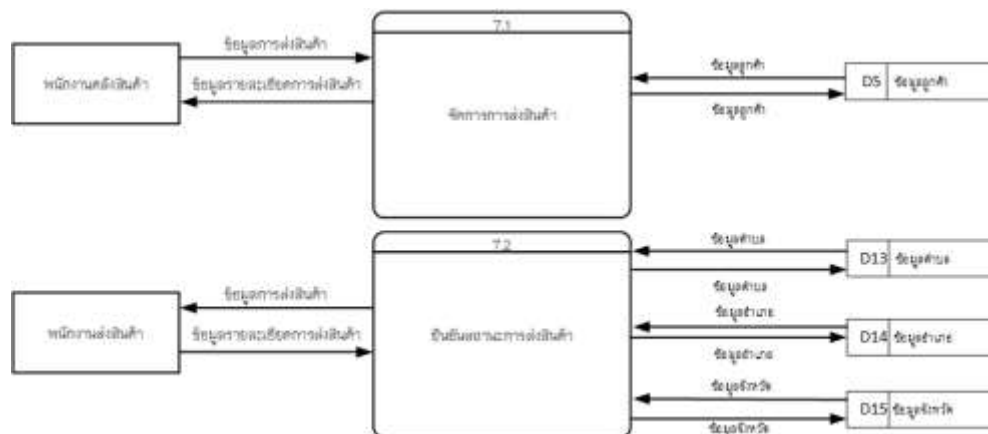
พนักงานคลังสินค้า

ข้อมูลการส่งสินค้า

ข้อมูลรายละเอียดการส่งสินค้า

7.1

จัดการการส่งสินค้า

ข้อมูลลูกค้า

ข้อมูลลูกค้า

D5 ข้อมูลลูกค้า

พนักงานส่งสินค้า

ข้อมูลการส่งสินค้า

ข้อมูลรายละเอียดการส่งสินค้า

7.2

ยืนยันสถานะการส่งสินค้า

ข้อมูลตำบล

ข้อมูลตำบล

D13 ข้อมูลตำบล

ข้อมูลอำเภอ

ข้อมูลอำเภอ

D14 ข้อมูลอำเภอ

ข้อมูลจังหวัด

ข้อมูลจังหวัด

D15 ข้อมูลจังหวัด